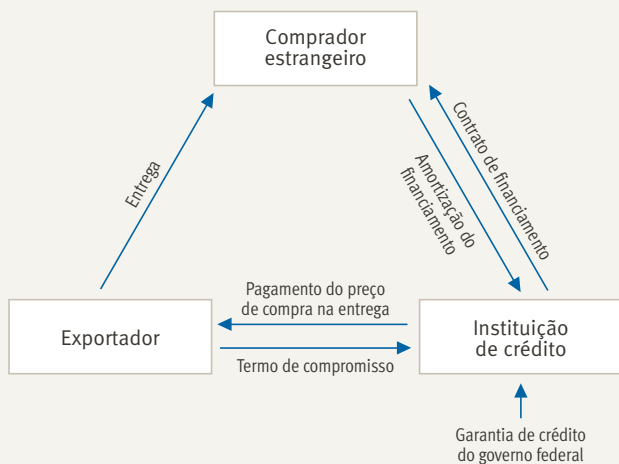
Comprador estrangeiro

Entrega

Amortização do financiamento

Contrato de financiamento

Pagamento do preço de compra na entrega

Exportador

Instituição de crédito

Termo de compromisso

Garantia de crédito do governo federal